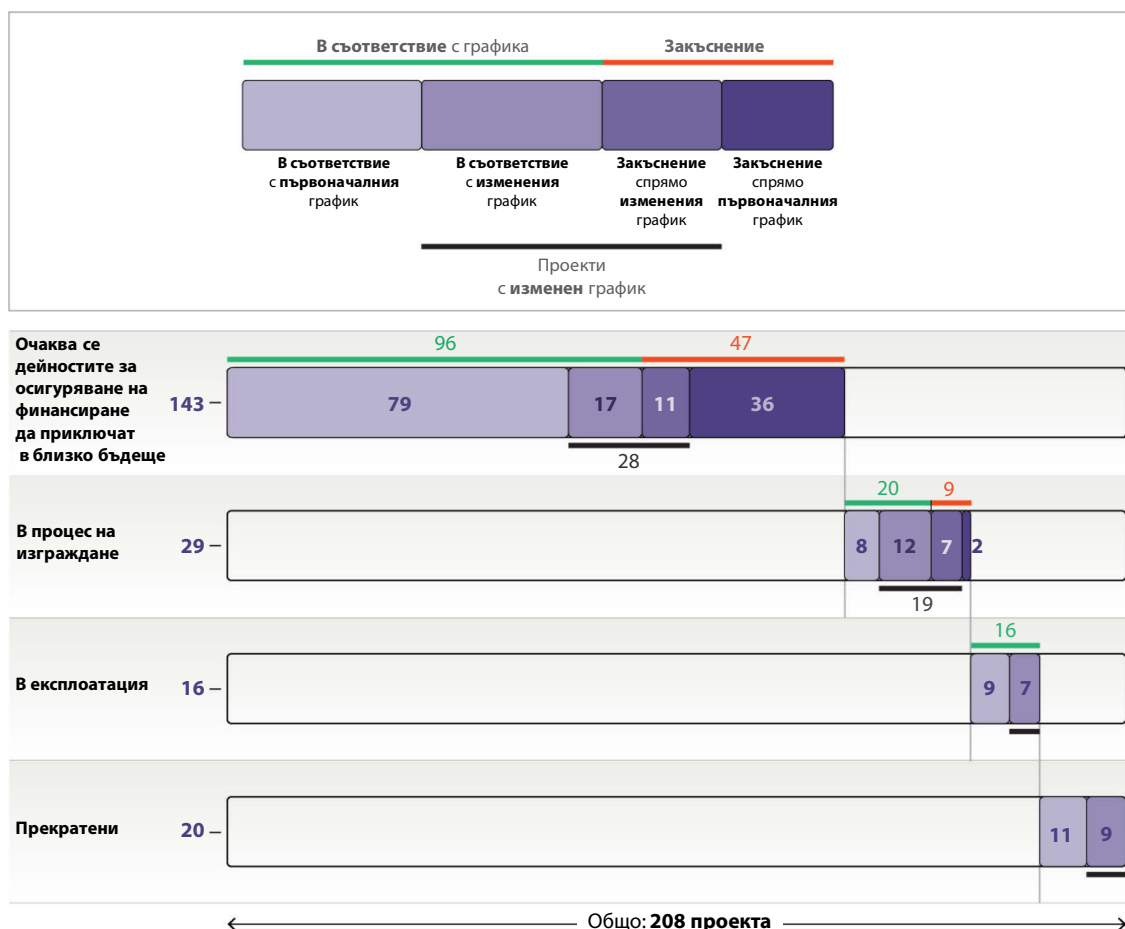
**В съответствие** с графика **Закъснение**

**В съответствие** с **първоначалния** график

**В съответствие** с **изменения** график

**Закъснение** спрямо **изменения** график

**Закъснение** спрямо **първоначалния** график

Проекти с **изменен** график

**Очаква се дейностите за осигуряване на финансиране да приключат в близко бъдеще** **143** – 96 47 79 17 11 36 28

**В процес на изграждане** **29** – 20 9 8 12 7 2 19

**В експлоатация** **16** – 16 9 7

**Прекратени** **20** – 11 9

Общо: **208 проекта**